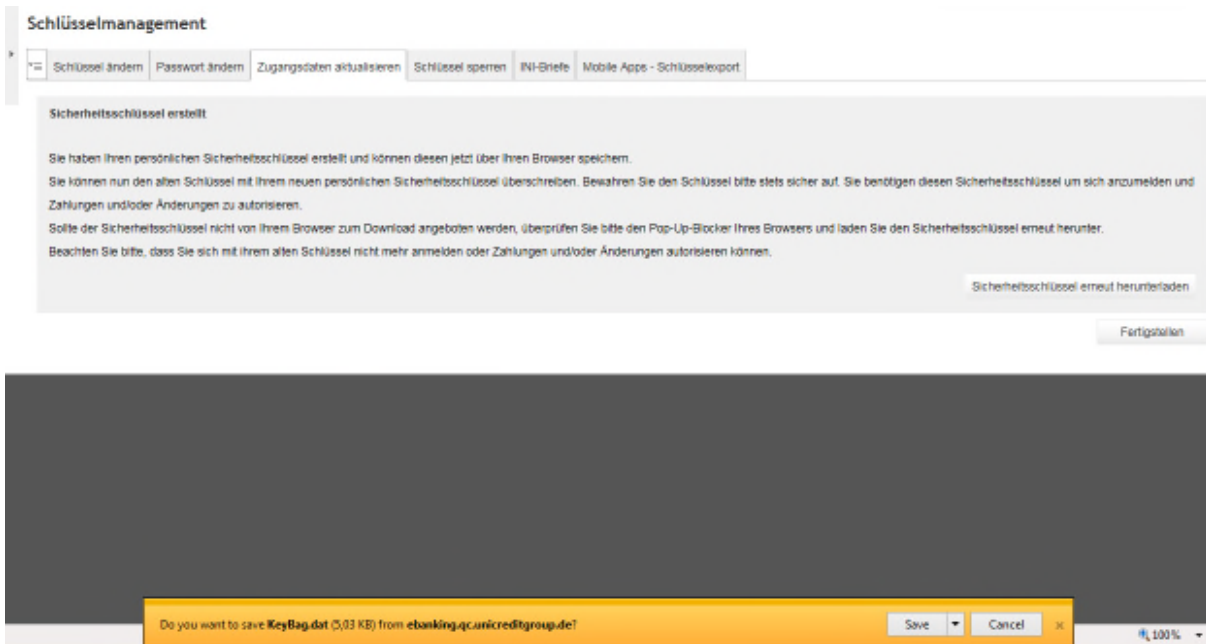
Schlüsselmanagement

Schlüssel ändern | Passwort ändern | Zugangsdaten aktualisieren | Schlüssel sperren | INI-Briefe | Mobile Apps - Schlüsselexport

Sicherheitsschlüssel erstellt

Sie haben Ihren persönlichen Sicherheitsschlüssel erstellt und können diesen jetzt über Ihren Browser speichern.

Sie können nun den alten Schlüssel mit Ihrem neuen persönlichen Sicherheitsschlüssel überschreiben. Bewahren Sie den Schlüssel bitte stets sicher auf. Sie benötigen diesen Sicherheitsschlüssel um sich anzumelden und Zahlungen und/oder Änderungen zu autorisieren.

Sollte der Sicherheitsschlüssel nicht von Ihrem Browser zum Download angeboten werden, überprüfen Sie bitte den Pop-Up-Blocker Ihres Browsers und laden Sie den Sicherheitsschlüssel erneut herunter.

Beachten Sie bitte, dass Sie sich mit Ihrem alten Schlüssel nicht mehr anmelden oder Zahlungen und/oder Änderungen autorisieren können.

Sicherheitsschlüssel erneut herunterladen

Fertigstellen

Do you want to save KeyBag.dat (5,03 KB) from ebanking.qc.unicreditgroup.de?

Save | Cancel | ×

100%